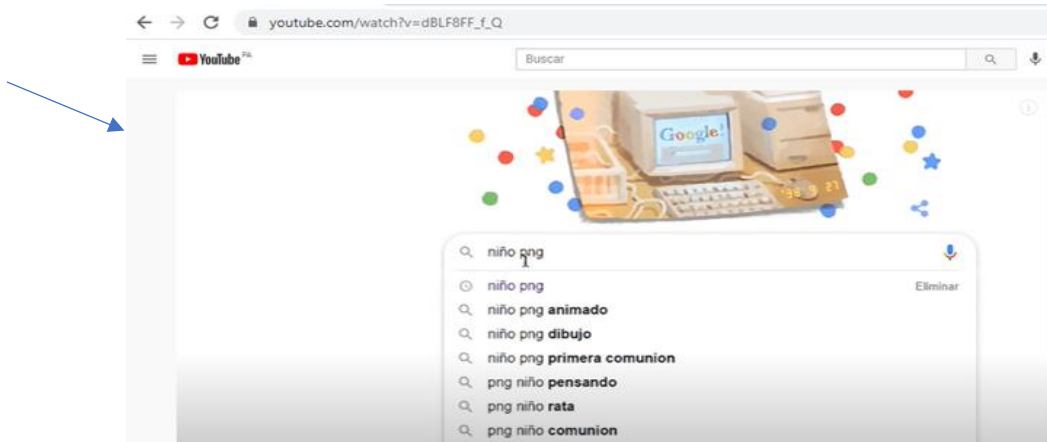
youtube.com/watch?v=dBLF8FF_f_Q

YouTube PA

Buscar

Google

98 9 27

niño png

niño png
Eliminar

niño png animado

niño png dibujo

niño png primera comunion

png niño pensando

png niño rata

png niño comunion